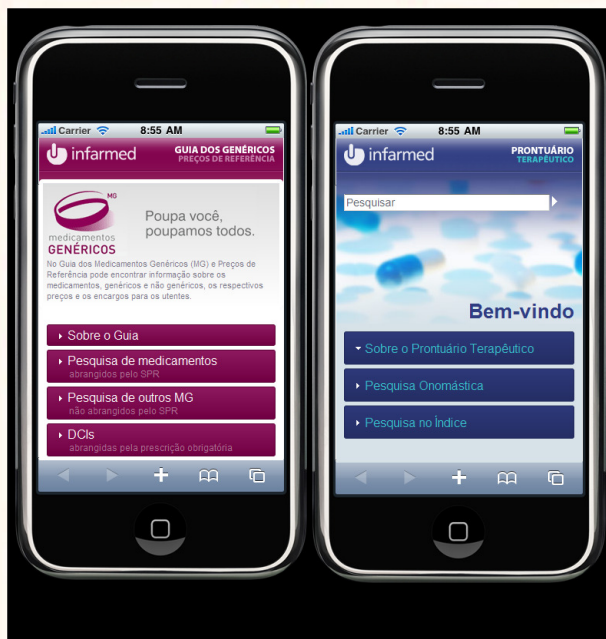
Carrier 8:55 AM

infarmed

GUIA DOS GENÉRICOS
PREÇOS DE REFERÊNCIA

MG
medicamentos
GENÉRICOS

Poupa você, poupamos todos.

No Guia dos Medicamentos Genéricos (MG) e Preços de Referência pode encontrar informação sobre os medicamentos, genéricos e não genéricos, os respectivos preços e os encargos para os utentes.

Sobre o Guia

Pesquisa de medicamentos
abrangidos pelo SPR

Pesquisa de outros MG
não abrangidos pelo SPR

DCIs
abrangidas pela prescrição obrigatória

Carrier 8:55 AM

infarmed

PRONTUÁRIO
TERAPÊUTICO

Pesquisar

Bem-vindo

Sobre o Prontuário Terapêutico

Pesquisa Onomástica

Pesquisa no Índice